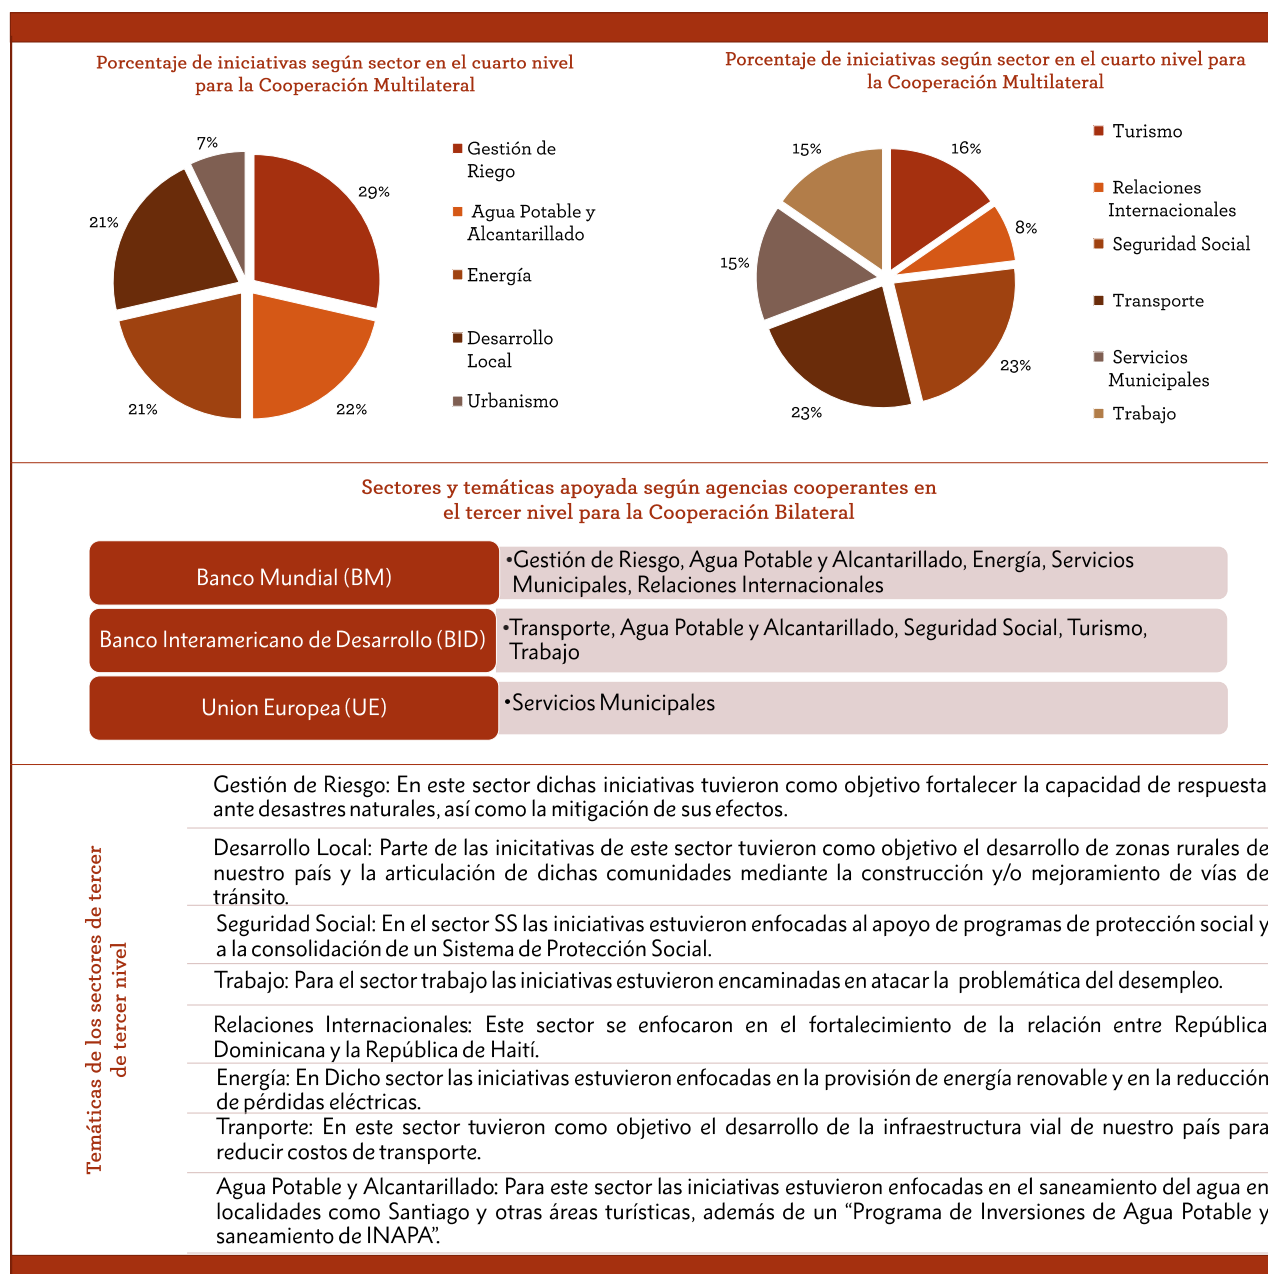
Porcentaje de iniciativas según sector en el cuarto nivel para la Cooperación Multilateral

7%
29%
21%
21%
22%

Gestión de Riego
Agua Potable y Alcantarillado
Energía
Desarrollo Local
Urbanismo

Porcentaje de iniciativas según sector en el cuarto nivel para la Cooperación Multilateral

15%
16%
8%
15%
23%
23%

Turismo
Relaciones Internacionales
Seguridad Social
Transporte
Servicios Municipales
Trabajo

Sectores y temáticas apoyada según agencias cooperantes en el tercer nivel para la Cooperación Bilateral

| Banco Mundial (BM) | •Gestión de Riesgo, Agua Potable y Alcantarillado, Energía, Servicios Municipales, Relaciones Internacionales |
|---|---|
| Banco Interamericano de Desarrollo (BID) | •Transporte, Agua Potable y Alcantarillado, Seguridad Social, Turismo, Trabajo |
| Union Europea (UE) | •Servicios Municipales |

Temáticas de los sectores de tercer de tercer nivel

Gestión de Riesgo: En este sector dichas iniciativas tuvieron como objetivo fortalecer la capacidad de respuesta ante desastres naturales, así como la mitigación de sus efectos.

Desarrollo Local: Parte de las inicitativas de este sector tuvieron como objetivo el desarrollo de zonas rurales de nuestro país y la articulación de dichas comunidades mediante la construcción y/o mejoramiento de vías de tránsito.

Seguridad Social: En el sector SS las iniciativas estuvieron enfocadas al apoyo de programas de protección social y a la consolidación de un Sistema de Protección Social.

Trabajo: Para el sector trabajo las iniciativas estuvieron encaminadas en atacar la problemática del desempleo.

Relaciones Internacionales: Este sector se enfocaron en el fortalecimiento de la relación entre República Dominicana y la República de Haití.

Energía: En Dicho sector las iniciativas estuvieron enfocadas en la provisión de energía renovable y en la reducción de pérdidas eléctricas.

Tranporte: En este sector tuvieron como objetivo el desarrollo de la infraestructura vial de nuestro país para reducir costos de transporte.

Agua Potable y Alcantarillado: Para este sector las iniciativas estuvieron enfocadas en el saneamiento del agua en localidades como Santiago y otras áreas turísticas, además de un “Programa de Inversiones de Agua Potable y saneamiento de INAPA”.